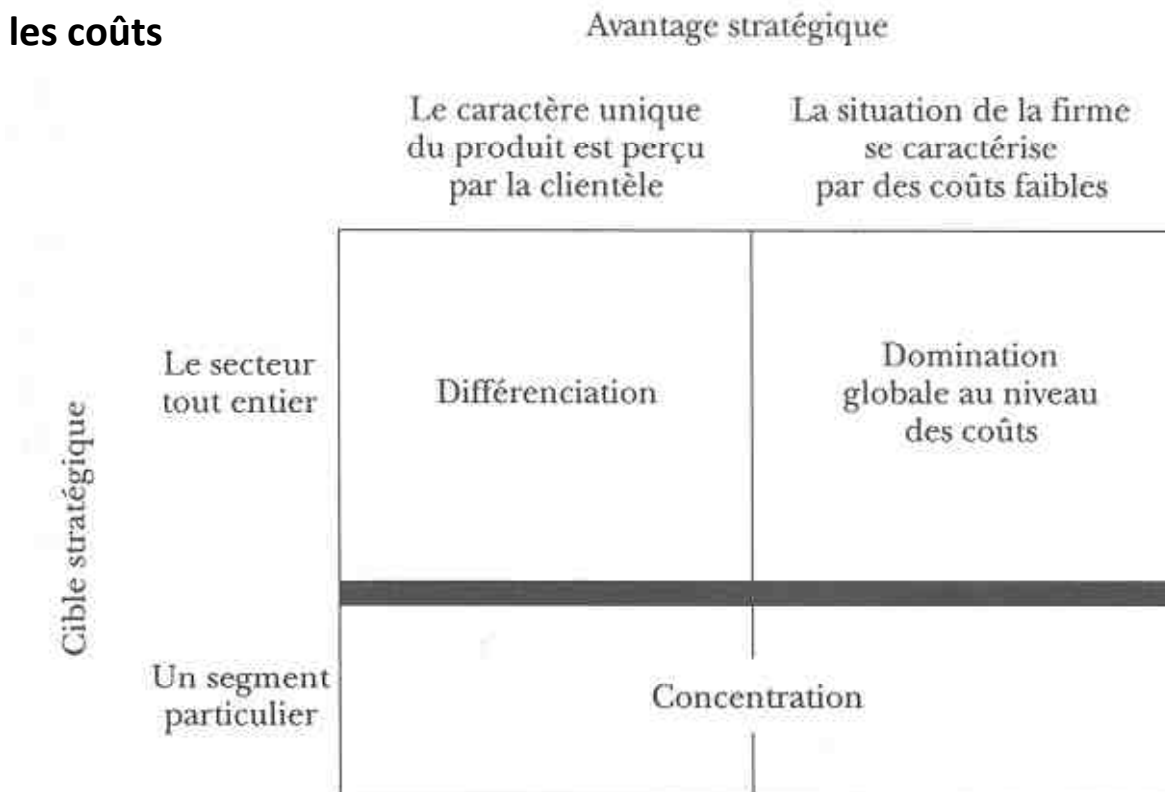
les coûts

Avantage stratégique

| Cible stratégique | Le caractère unique du produit est perçu par la clientèle | La situation de la firme se caractérise par des coûts faibles |
|---|---|---|
| Le secteur tout entier | Différenciation | Domination globale au niveau des coûts |
| Un segment particulier | Concentration | |